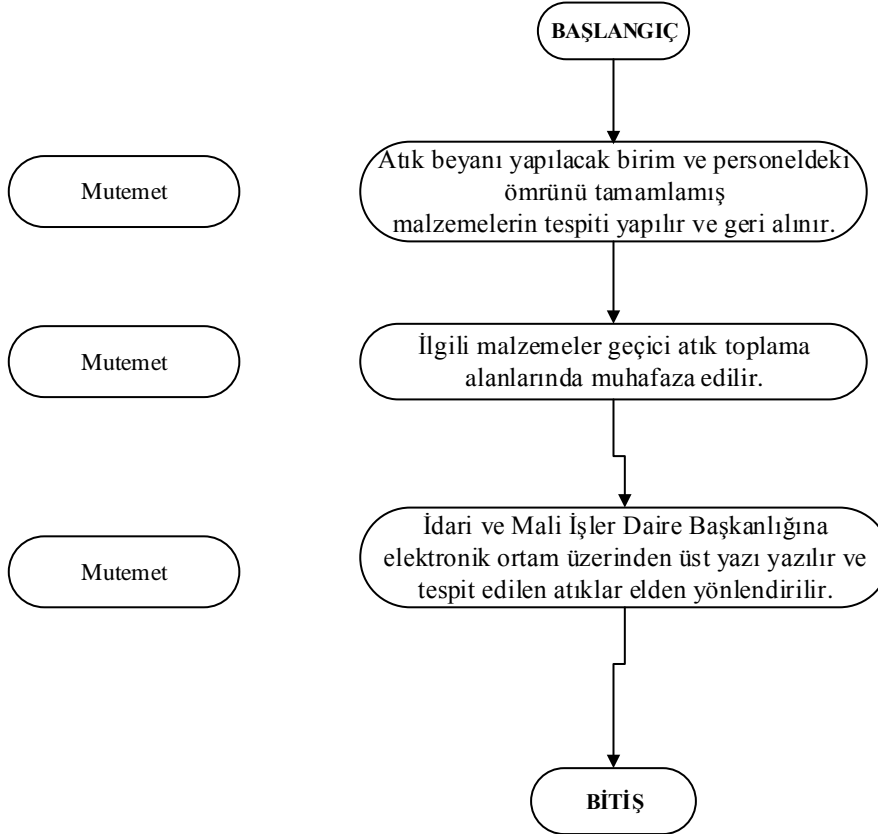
BAŞLANGIÇ

Mutemet

Atık beyanı yapılacak birim ve personeldeki ömrünü tamamlamış malzemelerin tespiti yapılır ve geri alınır.

Mutemet

İlgili malzemeler geçici atık toplama alanlarında muhafaza edilir.

Mutemet

İdari ve Mali İşler Daire Başkanlığına elektronik ortam üzerinden üst yazı yazılır ve tespit edilen atıklar elden yönlendirilir.

BİTİŞ